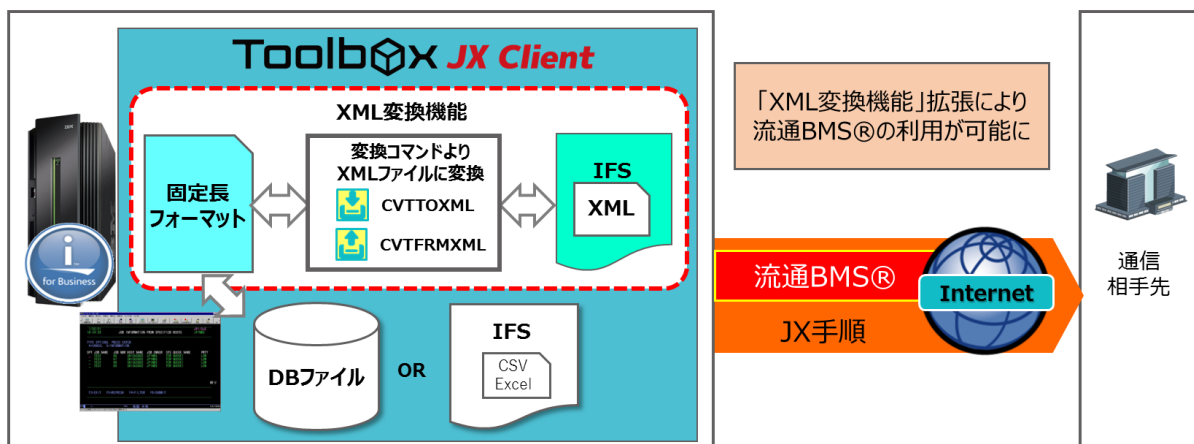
Toolbox JX Client

XML変換機能

固定長フォーマット

変換コマンドよりXMLファイルに変換

CVTTOXML

CVTFRMXML

IFS

XML

「XML変換機能」拡張により流通BMS®の利用が可能に

for Business

流通BMS®

Internet

JX手順

通信相手先

DBファイル

OR

IFS

CSV
Excel